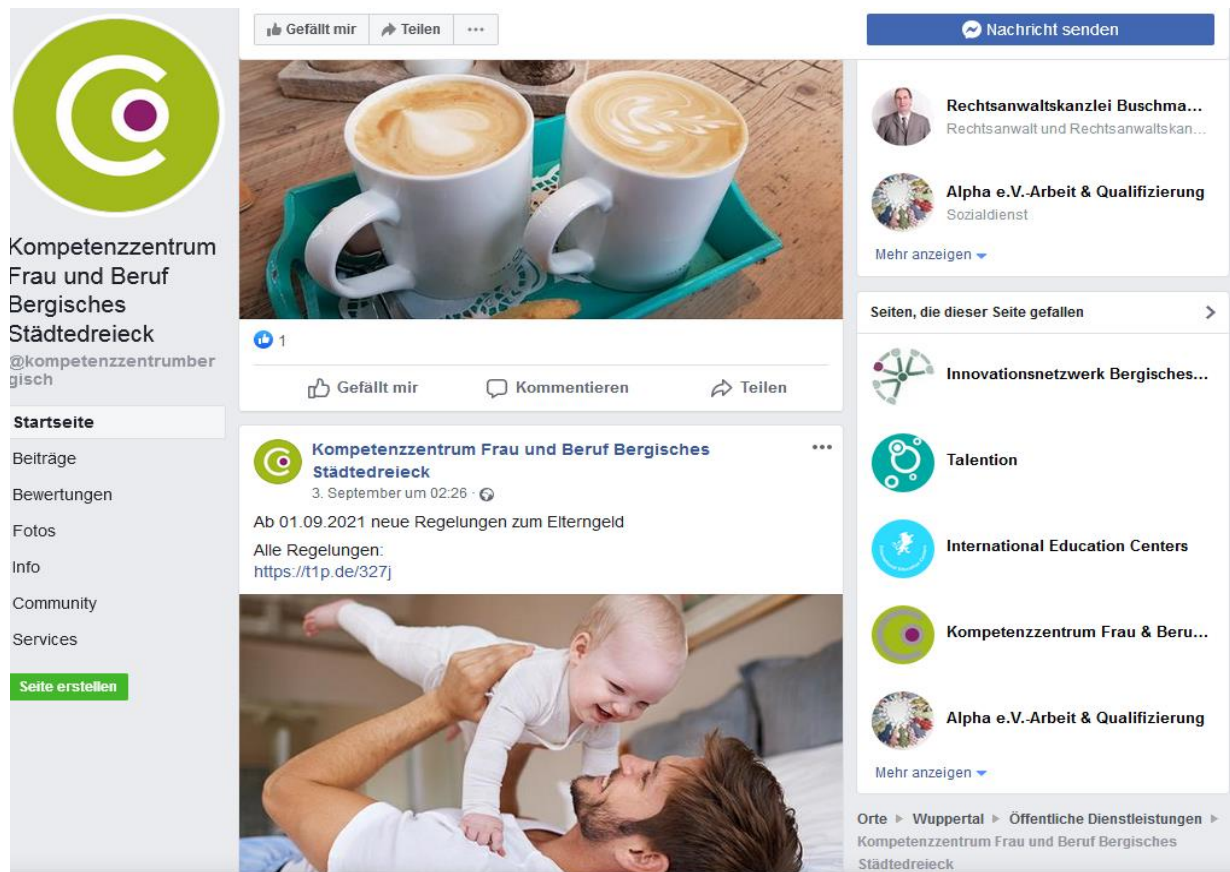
Kompetenzzentrum Frau und Beruf Bergisches Städtedreieck
@kompetenzzentrumbergisch

Startseite
Beiträge
Bewertungen
Fotos
Info
Community
Services
Seite erstellen

Gefällt mir
Teilen
...

1
Gefällt mir
Kommentieren
Teilen

Kompetenzzentrum Frau und Beruf Bergisches Städtedreieck
3. September um 02:26
...
Ab 01.09.2021 neue Regelungen zum Elterngeld
Alle Regelungen:
https://t1p.de/327j

Nachricht senden

Rechtsanwaltskanzlei Buschma...
Rechtsanwalt und Rechtsanwaltskan...
Alpha e.V.-Arbeit & Qualifizierung
Sozialdienst
Mehr anzeigen

Seiten, die dieser Seite gefallen
Innovationsnetzwerk Bergisches...
Talention
International Education Centers
Kompetenzzentrum Frau & Beru...
Alpha e.V.-Arbeit & Qualifizierung
Mehr anzeigen

Orte ▸ Wuppertal ▸ Öffentliche Dienstleistungen ▸ Kompetenzzentrum Frau und Beruf Bergisches Städtedreieck